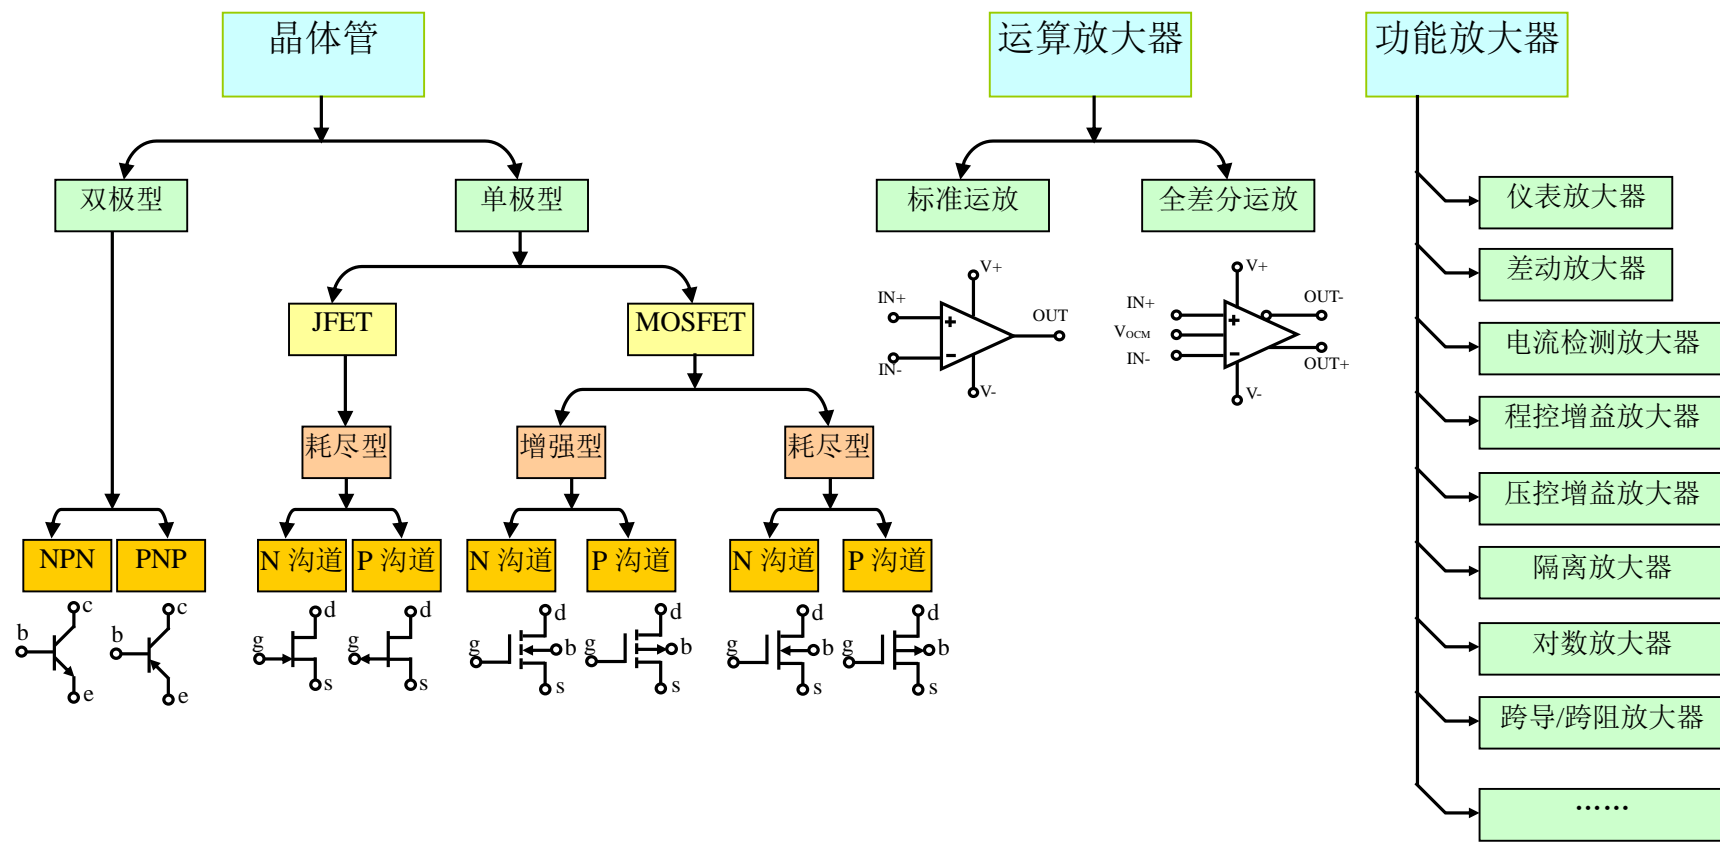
晶体管

双极型

单极型

JFET

MOSFET

耗尽型

增强型

耗尽型

NPN

PNP

N 沟道

P 沟道

N 沟道

P 沟道

N 沟道

P 沟道

c b e

c b e

d g s

d g s

d g b s

d g b s

d g b s

d g b s

运算放大器

标准运放

全差分运放

V+ IN+ IN- OUT V-

V+ IN+ $V_{OCM}$ IN- OUT- OUT+ V-

功能放大器

仪表放大器

差动放大器

电流检测放大器

程控增益放大器

压控增益放大器

隔离放大器

对数放大器

跨导/跨阻放大器

……